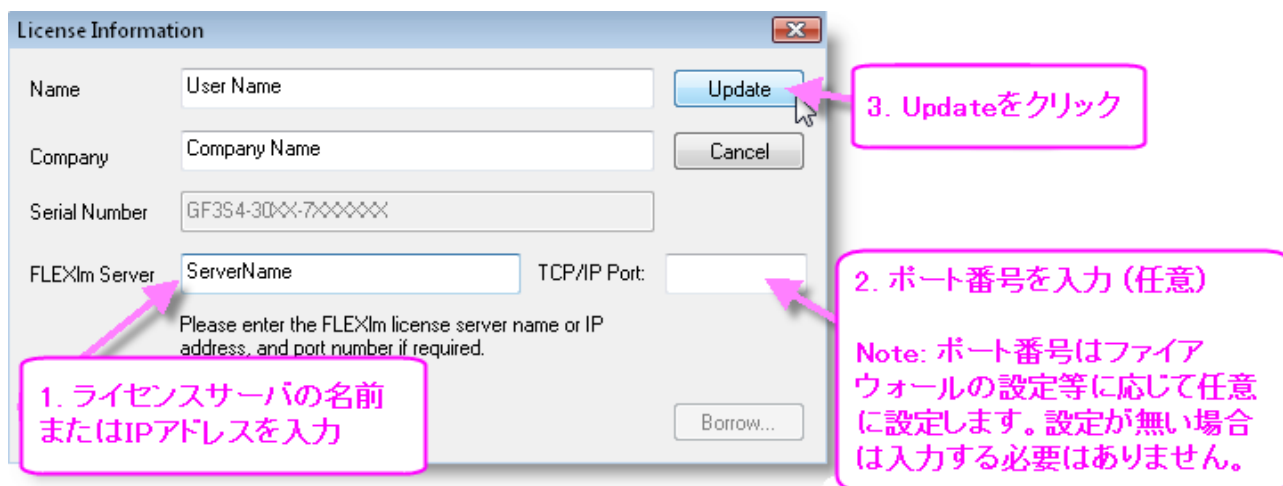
License Information

Name
User Name
Update
3. Updateをクリック

Company
Company Name
Cancel

Serial Number
GF3S4-30XX-7XXXXXX

FLEXlm Server
ServerName
TCP/IP Port:
2. ポート番号を入力（任意）

Please enter the FLEXlm license server name or IP address, and port number if required.

Note: ポート番号はファイアウォールの設定等に応じて任意に設定します。設定が無い場合は入力する必要はありません。

1. ライセンスサーバの名前またはIPアドレスを入力

Borrow...